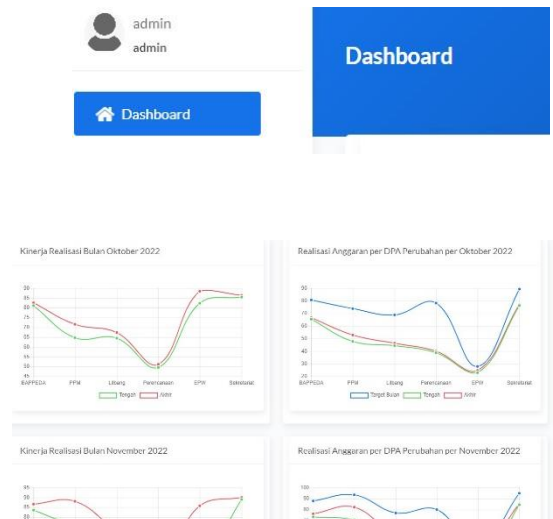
admin
admin

Dashboard

Dashboard

Kinerja Realisasi Bulan Oktober 2022

90
85
80
75
70
65
60
55
50
45

BAPPEDA PPM Litbang Perencanaan EPW Sekretariat

Tengah Akhir

Realisasi Anggaran per DPA Perubahan per Oktober 2022

90
80
70
60
50
40
30
20

BAPPEDA PPM Litbang Perencanaan EPW Sekretariat

Target Bulan Tengah Akhir

Kinerja Realisasi Bulan November 2022

Realisasi Anggaran per DPA Perubahan per November 2022

100